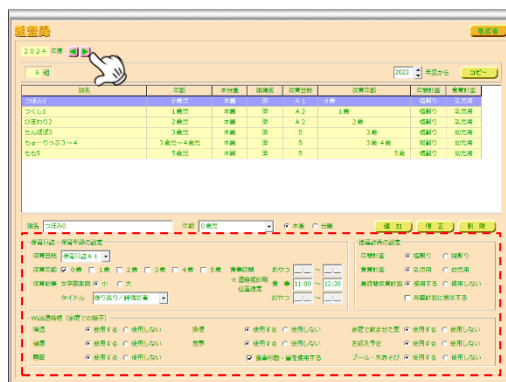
組登録

戻る

2024 年度

6 組

2023 年度から コピー

| 組名 | 年齢 | 本分園 | 開閉園 | 保育日数 | 保育年齢 | 保育時間 | 食事計画 |
|---|---|---|---|---|---|---|---|
| つぼみ0 | 0歳児 | 本園 | 済 | A1 | 0歳 | 個別 | 乳児用 |
| つくし1 | 1歳児 | 本園 | 済 | A2 | 1歳 | 個別 | 乳児用 |
| ひまわり2 | 2歳児 | 本園 | 済 | A2 | 2歳 | 個別 | 乳児用 |
| たんぽぽ3 | 3歳児 | 本園 | 済 | B | 3歳 | 個別 | 幼児用 |
| ちゅーりっぷ3～4 | 3歳児～4歳児 | 本園 | 済 | B | 3歳 4歳 | 個別 | 幼児用 |
| もも5 | 5歳児 | 本園 | 済 | B | 5歳 | 個別 | 幼児用 |

組名 つぼみ0 年齢 0歳児 本園 分園 追加 修正 削除

保育日誌・保育年齢の設定
保育日誌 保育日誌A1
保育年齢 0歳 1歳 2歳 3歳 4歳 5歳 食事時間 おやつ ～
保育記録 文字表示 小 大 ※連絡帳の時 給食時間 食事 11:00 ～ 12:30
タイトル 子どもの様子/特記事項 おやつ ～

連絡計画の設定
保育時間 個別 時間
食事計画 乳児用 幼児用
連絡帳時間 使用する 使用しない
日計行目に表示する

Web連絡帳（家庭での様子）
睡眠 使用する 使用しない 排便 使用する 使用しない 家庭で過ごした際 使用する 使用しない
検温 使用する 使用しない 食事 使用する 使用しない お迎え予定 使用する 使用しない
機嫌 使用する 使用しない 食事内容・量を使用する プール・水あそび 使用する 使用しない